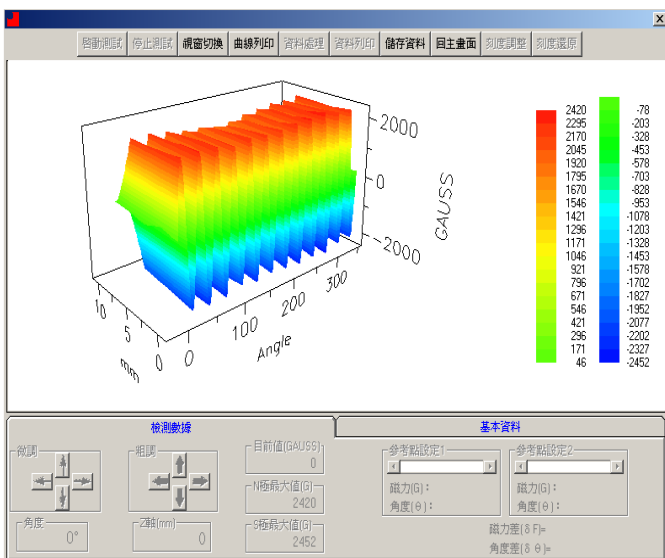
啟動測試 停止測試 視窗切換 曲線列印 資料處理 資料列印 儲存資料 回主畫面 刻度調整 刻度還原

2000
0
-2000
GAUSS
10
5
0
mm
0
100
200
300
Angle

| 2420 | -78 |
|---|---|
| 2295 | -203 |
| 2170 | -328 |
| 2045 | -453 |
| 1920 | -578 |
| 1795 | -703 |
| 1670 | -828 |
| 1546 | -953 |
| 1421 | -1078 |
| 1296 | -1203 |
| 1171 | -1328 |
| 1046 | -1453 |
| 921 | -1578 |
| 796 | -1702 |
| 671 | -1827 |
| 546 | -1952 |
| 421 | -2077 |
| 296 | -2202 |
| 171 | -2327 |
| 46 | -2452 |

檢測數據 基本資料

微調 粗調 目前值(GAUSS) 0
N極最大值(G) 2420
角度 0° Z軸(mm) 0
S極最大值(G) 2452

參考點設定1 參考點設定2
磁力(G): 磁力(G):
角度(θ): 角度(θ):
磁力差(δ F)=
角度差(δ θ)=